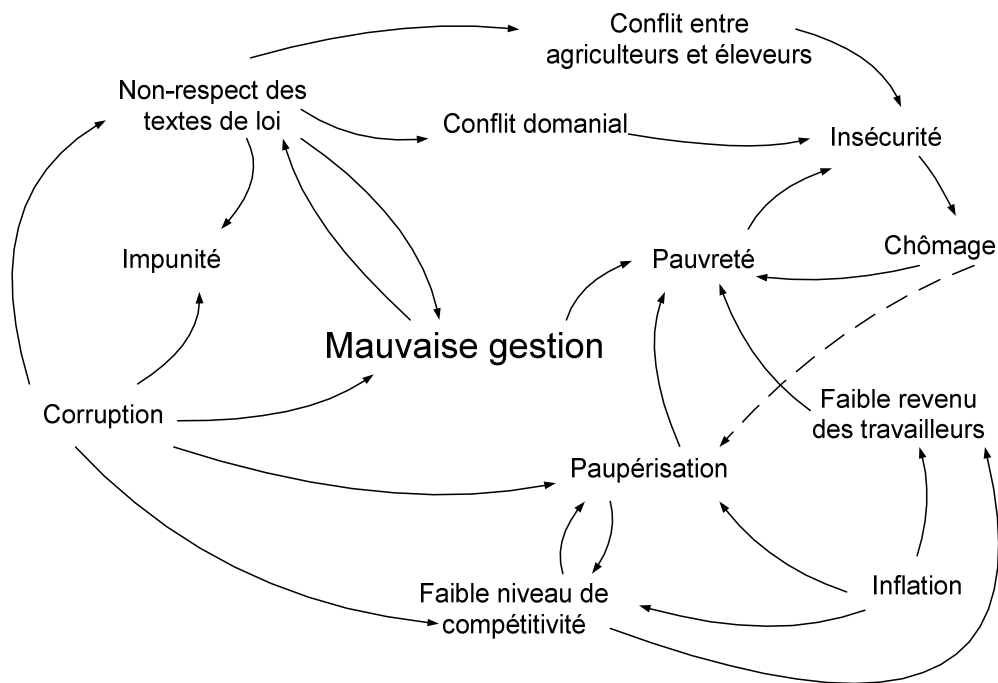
Conflit entre agriculteurs et éleveurs

Non-respect des textes de loi

Conflit domanial

Insécurité

Chômage

Impunité

Pauvreté

Mauvaise gestion

Corruption

Faible revenu des travailleurs

Paupérisation

Faible niveau de compétitivité

Inflation